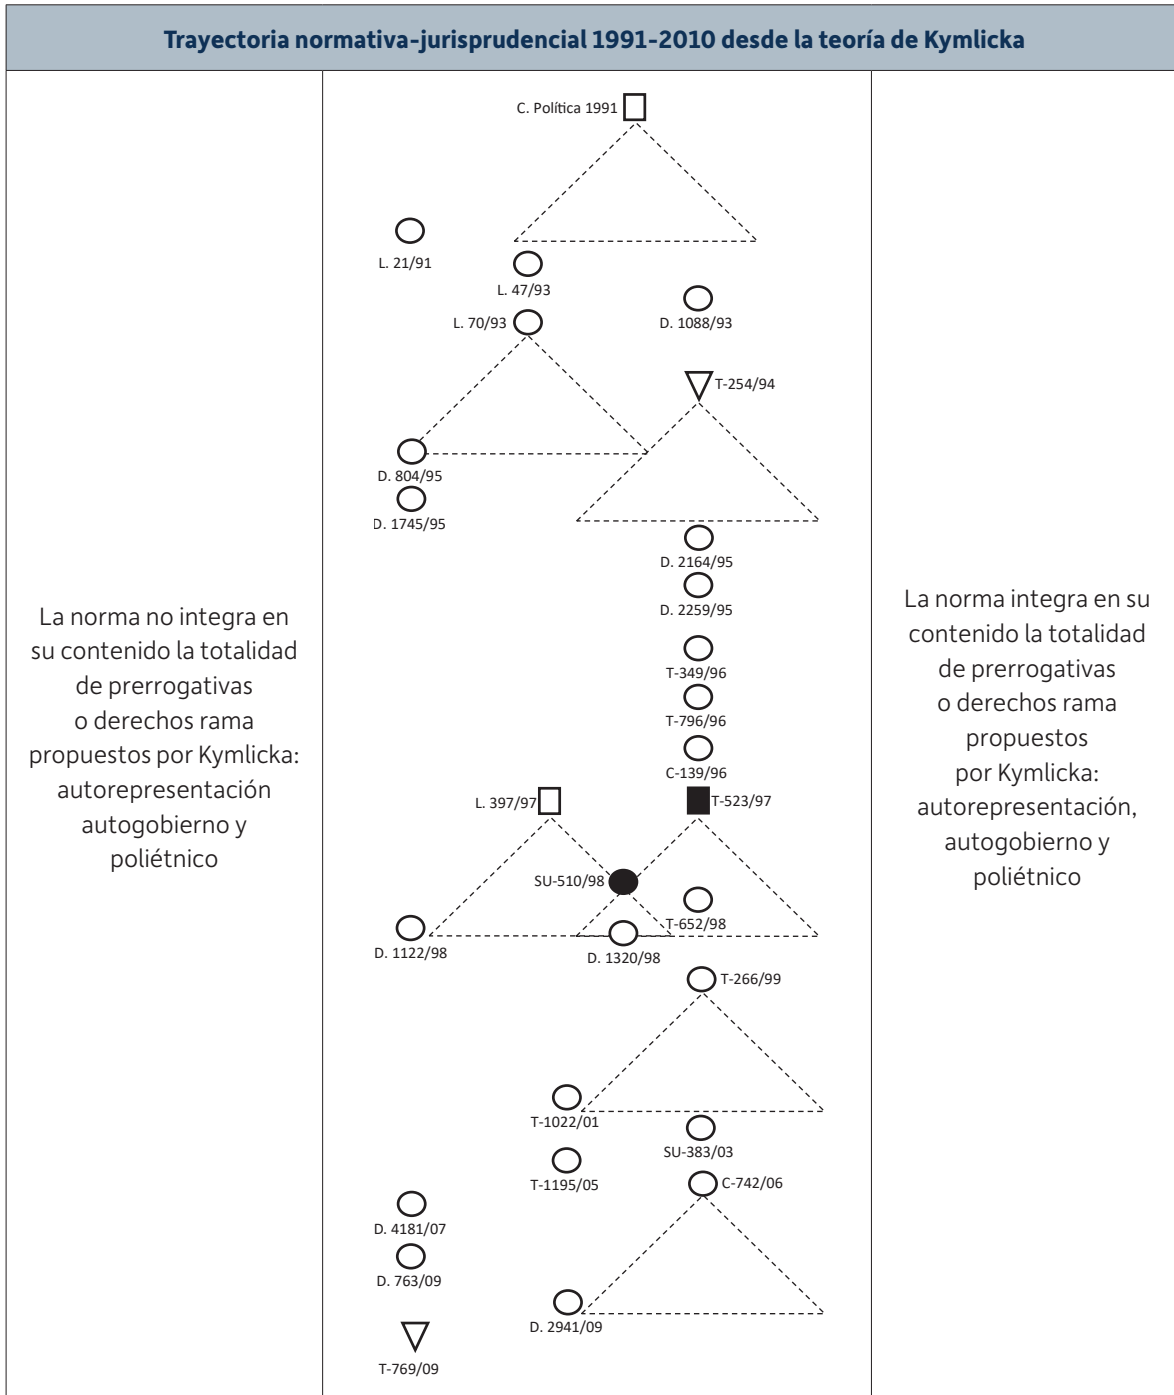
Trayectoria normativa-jurisprudencial 1991-2010 desde la teoría de Kymlicka

La norma no integra en su contenido la totalidad de prerrogativas o derechos rama propuestos por Kymlicka: autorepresentación autogobierno y poliétnico

C. Política 1991
L. 21/91
L. 47/93
L. 70/93
D. 1088/93
T-254/94
D. 804/95
D. 1745/95
D. 2164/95
D. 2259/95
T-349/96
T-796/96
C-139/96
L. 397/97
T-523/97
SU-510/98
T-652/98
D. 1122/98
D. 1320/98
T-266/99
T-1022/01
SU-383/03
T-1195/05
C-742/06
D. 4181/07
D. 763/09
D. 2941/09
T-769/09

La norma integra en su contenido la totalidad de prerrogativas o derechos rama propuestos por Kymlicka: autorepresentación, autogobierno y poliétnico